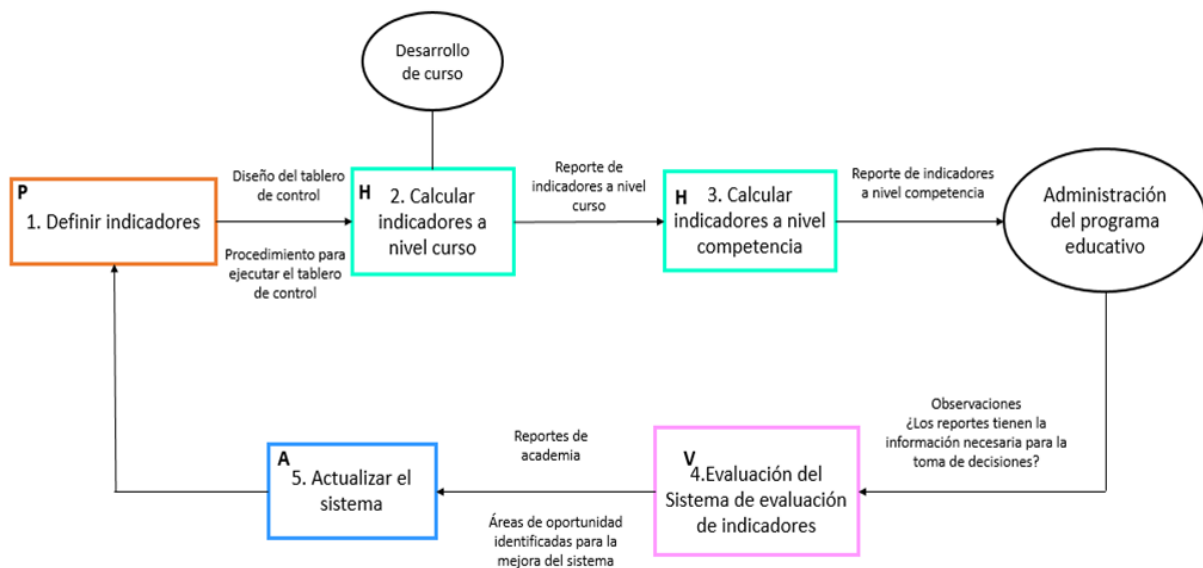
Desarrollo de curso

P
1. Definir indicadores

Diseño del tablero de control

Procedimiento para ejecutar el tablero de control

H
2. Calcular indicadores a nivel curso

Reporte de indicadores a nivel curso

H
3. Calcular indicadores a nivel competencia

Reporte de indicadores a nivel competencia

Administración del programa educativo

Observaciones
¿Los reportes tienen la información necesaria para la toma de decisiones?

V
4.Evaluación del Sistema de evaluación de indicadores

Reportes de academia

Áreas de oportunidad identificadas para la mejora del sistema

A
5. Actualizar el sistema